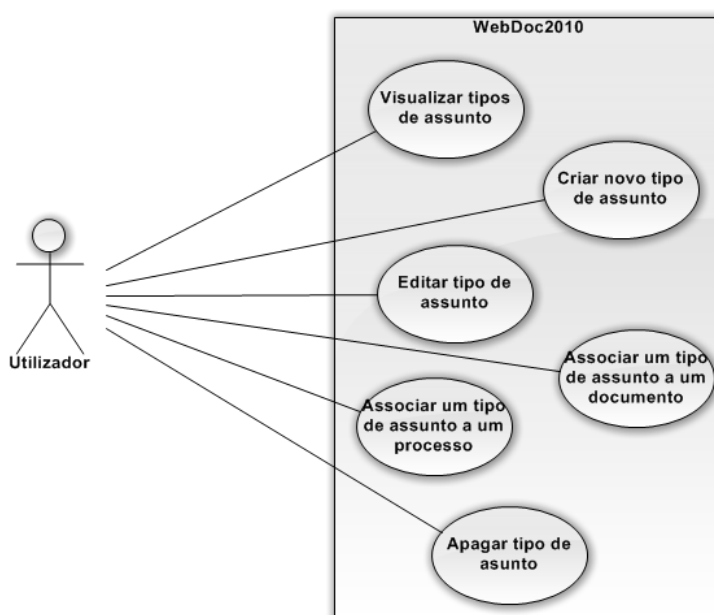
WebDoc2010

Visualizar tipos de assunto

Criar novo tipo de assunto

Editar tipo de assunto

Associar um tipo de assunto a um documento

Associar um tipo de assunto a um processo

Apagar tipo de asunto

Utilizador